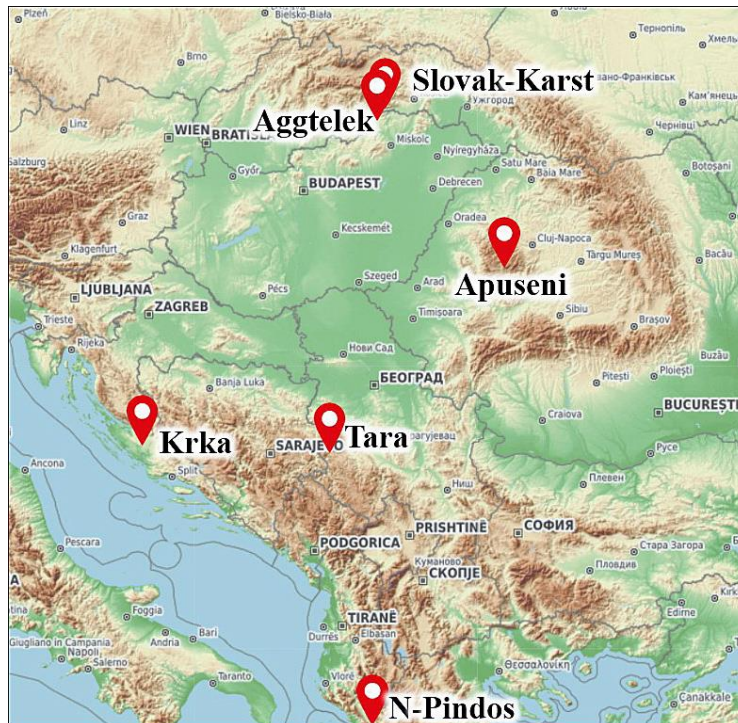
Plzeň
Bielsko-Biała
Тернопіль
Хмель
Brno
Slovak-Karst
Івано-Франківськ
Ужгород
Кам'янець
Aggtelek
Linz
WIEN
BRATISL
Miskolc
Чернівці
Salzburg
Nyíregyháza
Satu Mare
Botoșani
Győr
Baia Mare
BUDAPEST
Debrecen
Graz
Oradea
Kecskemét
Cluj-Napoca
Bacău
Klagenfurt
Târgu Mureș
Apuseni
Szeged
Arad
LJUBLJANA
ZAGREB
Pécs
Trieste
Timișoara
Sibiu
Brașov
Rijeka
Нови Сад
Buzău
Pitești
Ploiești
БЕОГРАД
Banja Luka
BUCUREȘTI
Krka
Craiova
Tara
Ancona
SARAJEVO
рагујевац
Split
Ruse
Ниш
Плевен
Pescara
PRISHTINË
СОФИЯ
PODGORICA
Стара Загора
Куманово
Пловдив
СКОПЈЕ
Foggia
TIRANË
Bari
Kırk
Durrës
Elbasan
Giugliano in Campania
Andria
Napoli
Edirne
Salerno
Θεσσαλονίκη
Taranto
Vlorë
Çanakkale
N-Pindos